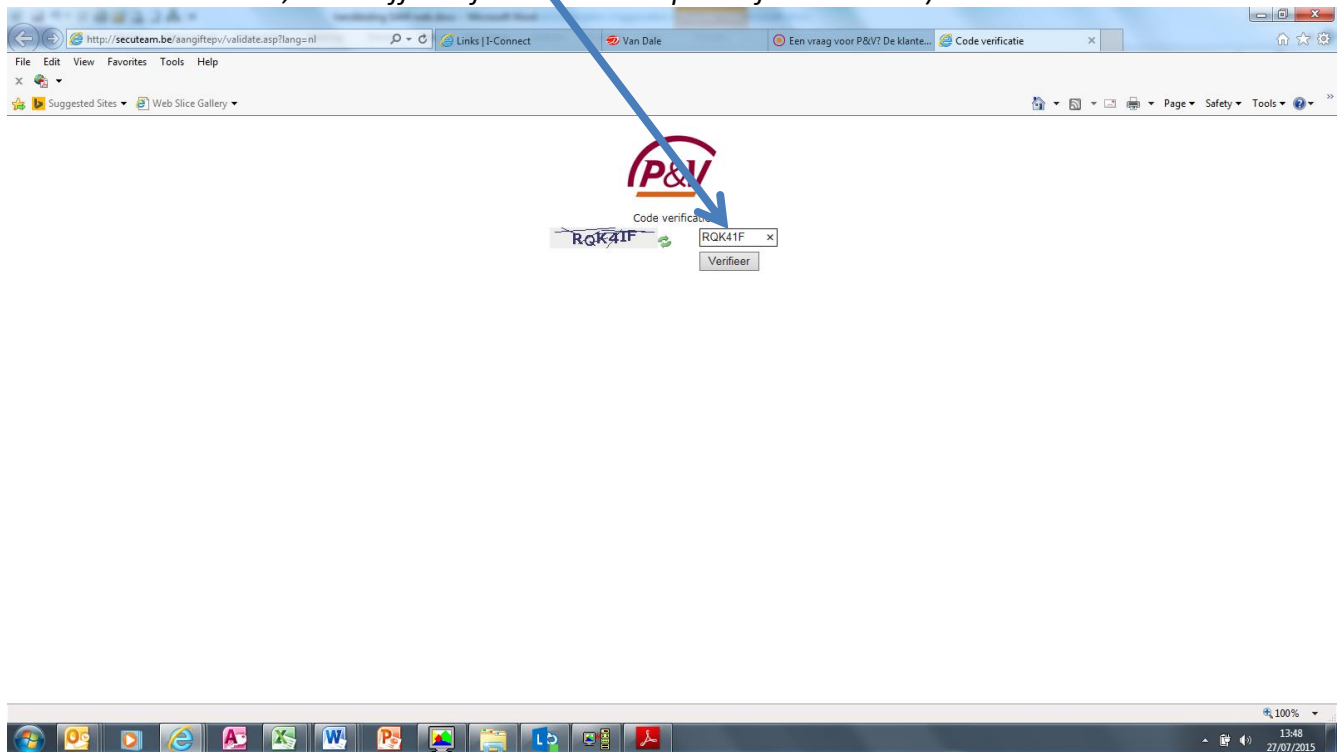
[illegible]

http://secuteam.be/aangiftepv/validate.asp?lang=nl

Links | I-Connect

Van Dale

Een vraag voor P&V? De klante...

Code verificatie

File Edit View Favorites Tools Help

Suggested Sites ▾ Web Slice Gallery ▾

Page ▾ Safety ▾ Tools ▾

P&V

Code verificat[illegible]

RQK4IF

RQK41F ×

Verifieer

100%

13:48
27/07/2015